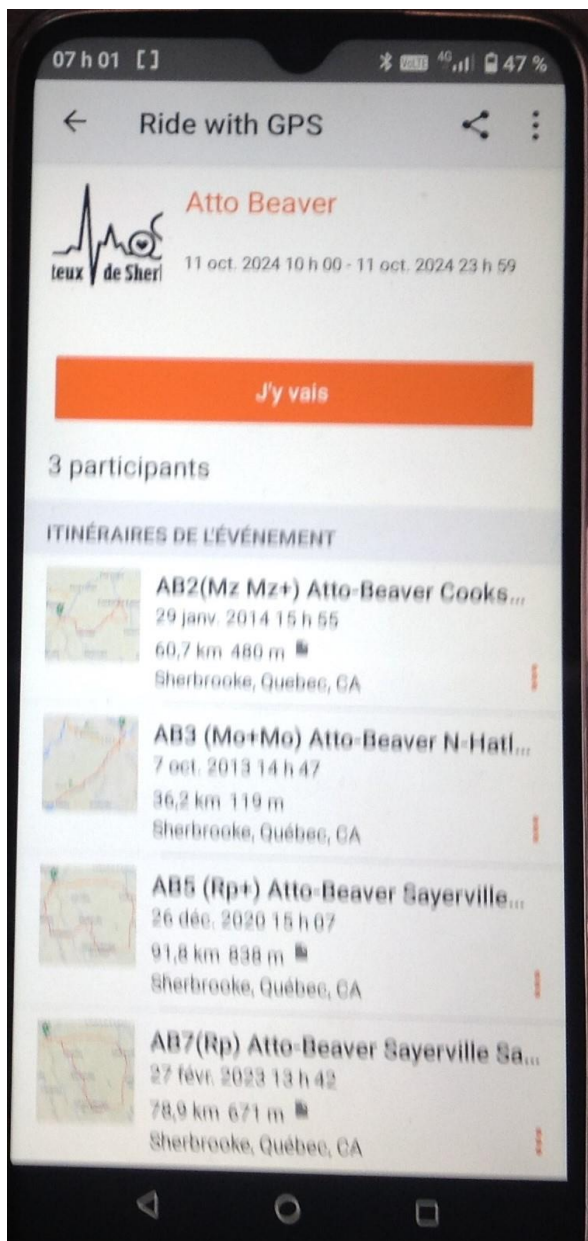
07 h 01 [ ]
47 %

Ride with GPS

teux de Sherl

Atto Beaver

11 oct. 2024 10 h 00 - 11 oct. 2024 23 h 59

J'y vais

3 participants

ITINÉRAIRES DE L'ÉVÉNEMENT

AB2(Mz Mz+) Atto-Beaver Cooks...
29 janv. 2014 15 h 55
60,7 km 480 m
Sherbrooke, Quebec, CA

AB3 (Mo+Mo) Atto-Beaver N-Hatl...
7 oct. 2013 14 h 47
36,2 km 119 m
Sherbrooke, Québec, CA

AB5 (Rp+) Atto-Beaver Sayerville...
26 déc. 2020 15 h 07
91,8 km 838 m
Sherbrooke, Québec, CA

AB7(Rp) Atto-Beaver Sayerville Sa...
27 févr. 2023 13 h 42
78,9 km 671 m
Sherbrooke, Québec, CA